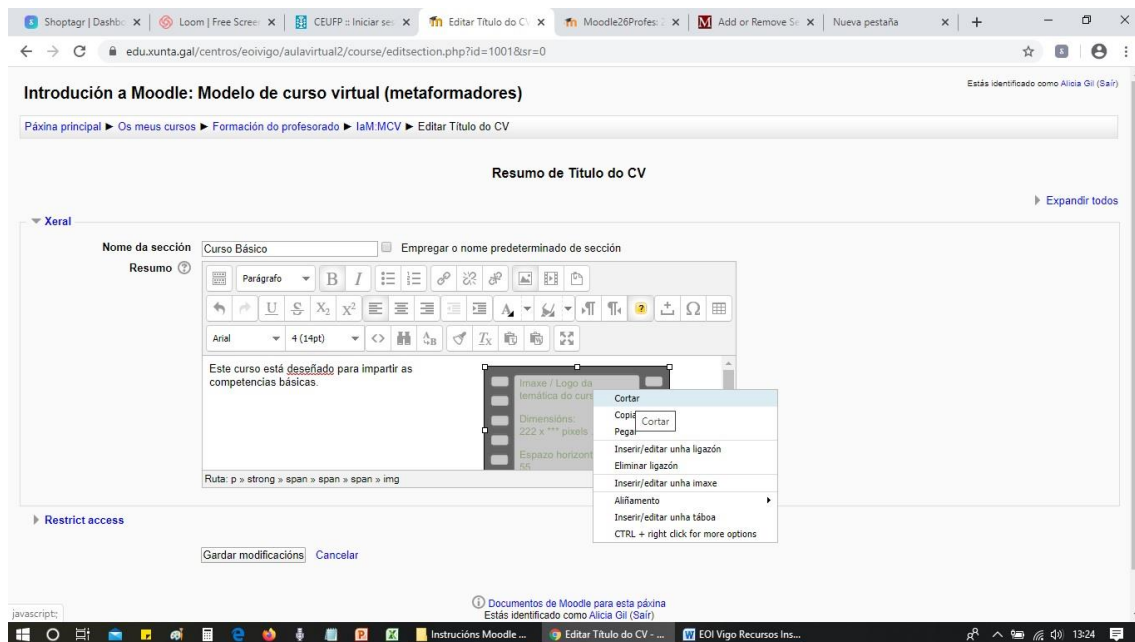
Shoptagr | Dashbo | Loom | Free Scree | CEUFP :: Iniciar ses | Editar Título do C | Moodle26Profes | Add or Remove S | Nueva pestaña

edu.xunta.gal/centros/eoivigo/aulavirtual2/course/editsection.php?id=1001&sr=0

Estás identificado como Alicia Gil (Saír)

Introdución a Moodle: Modelo de curso virtual (metaformadores)

Páxina principal ► Os meus cursos ► Formación do profesorado ► IaM:MCV ► Editar Título do CV

Resumo de Titulo do CV

▸ Expandir todos

▾ Xeral

Nome da sección Curso Básico

Empregar o nome predeterminado de sección

Resumo

Parágrafo

Arial 4 (14pt)

Este curso está deseñado para impartir as competencias básicas.

Imaxe / Logo da temática do curs

Dimensións: 222 x *** pixels

Espazo horizont 55

Cortar
Copia
Pega
Cortar
Inserir/editar unha ligazón
Eliminar ligazón
Inserir/editar unha imaxe
Aliñamento
Inserir/editar unha táboa
CTRL + right click for more options

Ruta: p » strong » span » span » span » img

▸ Restrict access

Gardar modificacións Cancelar

Documentos de Moodle para esta páxina
Estás identificado como Alicia Gil (Saír)

javascript:;

Instrucións Moodle ... | Editar Título do CV - ... | EOI Vigo Recursos Ins...

13:24